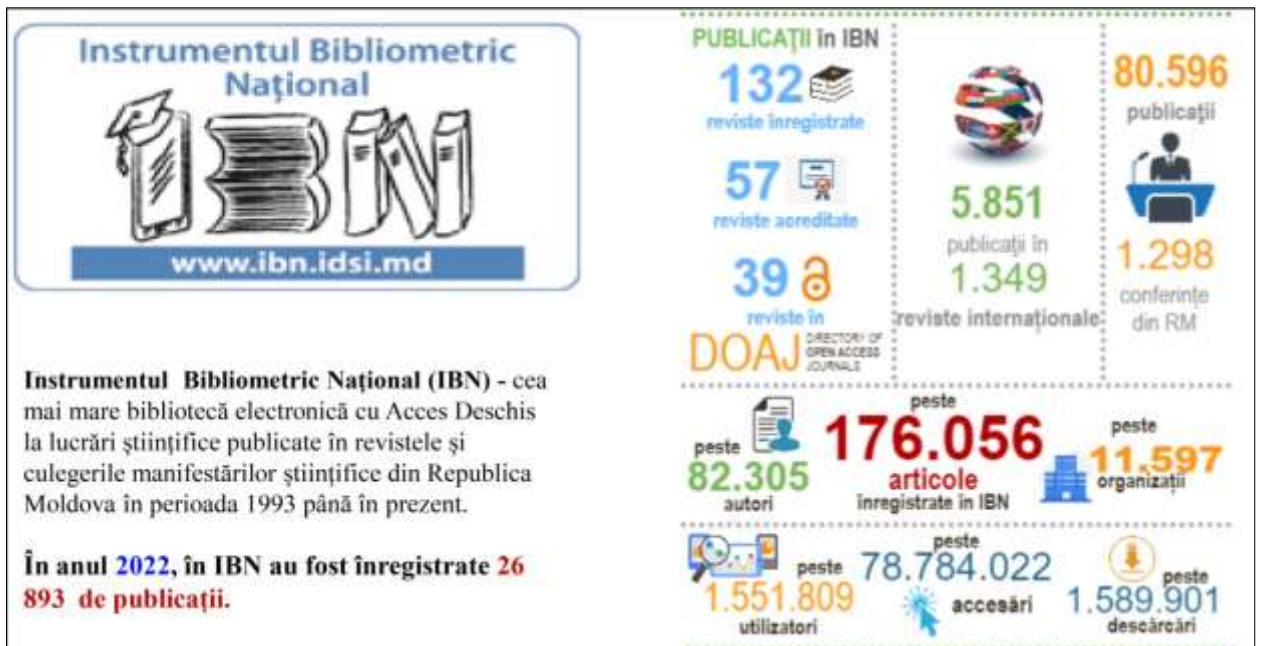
Instrumentul Bibliometric Național

IBN

www.ibn.idsi.md

Instrumentul Bibliometric Național (IBN) - cea mai mare bibliotecă electronică cu Acces Deschis la lucrări științifice publicate în revistele și culegerile manifestărilor științifice din Republica Moldova în perioada 1993 până în prezent.

În anul 2022, în IBN au fost înregistrate 26 893 de publicații.

PUBLICAȚII în IBN

132
reviste înregistrate

57
reviste acreditate

39
reviste în
DOAJ DIRECTORY OF OPEN ACCESS JOURNALS

5.851
publicații în
1.349
reviste internaționale

80.596
publicații

1.298
conferințe din RM

peste
82.305
autori

peste
176.056
articole
înregistrate în IBN

peste
11.597
organizații

peste
1.551.809
utilizatori

peste
78.784.022
accesări

peste
1.589.901
descărcări